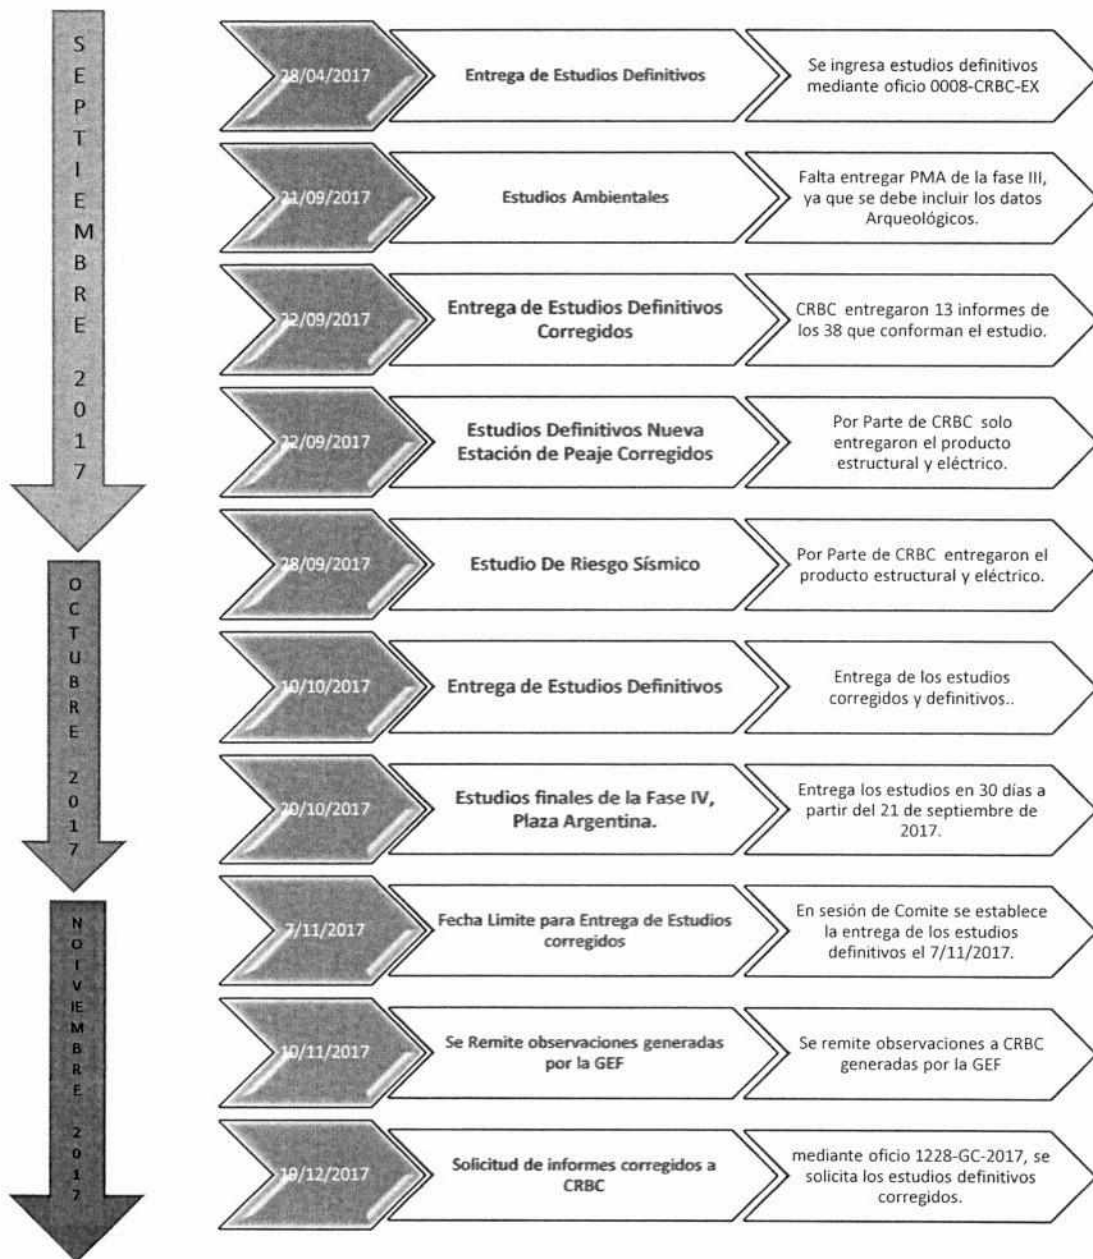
S E P T I E M B R E 2 0 1 7

28/04/2017

Entrega de Estudios Definitivos

Se ingresa estudios definitivos mediante oficio 0008-CRBC-EX

21/09/2017

Estudios Ambientales

Falta entregar PMA de la fase III, ya que se debe incluir los datos Arqueológicos.

22/09/2017

Entrega de Estudios Definitivos Corregidos

CRBC entregaron 13 informes de los 38 que conforman el estudio.

22/09/2017

Estudios Definitivos Nueva Estación de Peaje Corregidos

Por Parte de CRBC solo entregaron el producto estructural y eléctrico.

28/09/2017

Estudio De Riesgo Sísmico

Por Parte de CRBC entregaron el producto estructural y eléctrico.

O C T U B R E 2 0 1 7

10/10/2017

Entrega de Estudios Definitivos

Entrega de los estudios corregidos y definitivos..

20/10/2017

Estudios finales de la Fase IV, Plaza Argentina.

Entrega los estudios en 30 días a partir del 21 de septiembre de 2017.

N O I V IE M B R E 2 0 1 7

7/11/2017

Fecha Limite para Entrega de Estudios corregidos

En sesión de Comite se establece la entrega de los estudios definitivos el 7/11/2017.

10/11/2017

Se Remite observaciones generadas por la GEF

Se remite observaciones a CRBC generadas por la GEF

18/12/2017

Solicitud de informes corregidos a CRBC

mediante oficio 1228-GC-2017, se solicita los estudios definitivos corregidos.